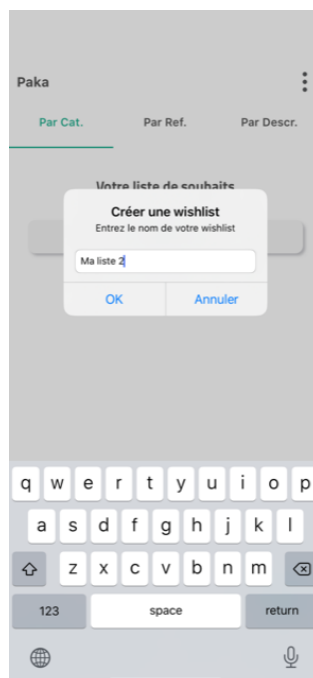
Paka

Par Cat.
Par Ref.
Par Descr.

Votre liste de souhaits

Créer une wishlist
Entrez le nom de votre wishlist

Ma liste 2

OK
Annuler

q w e r t y u i o p
a s d f g h j k l
z x c v b n m
123
space
return